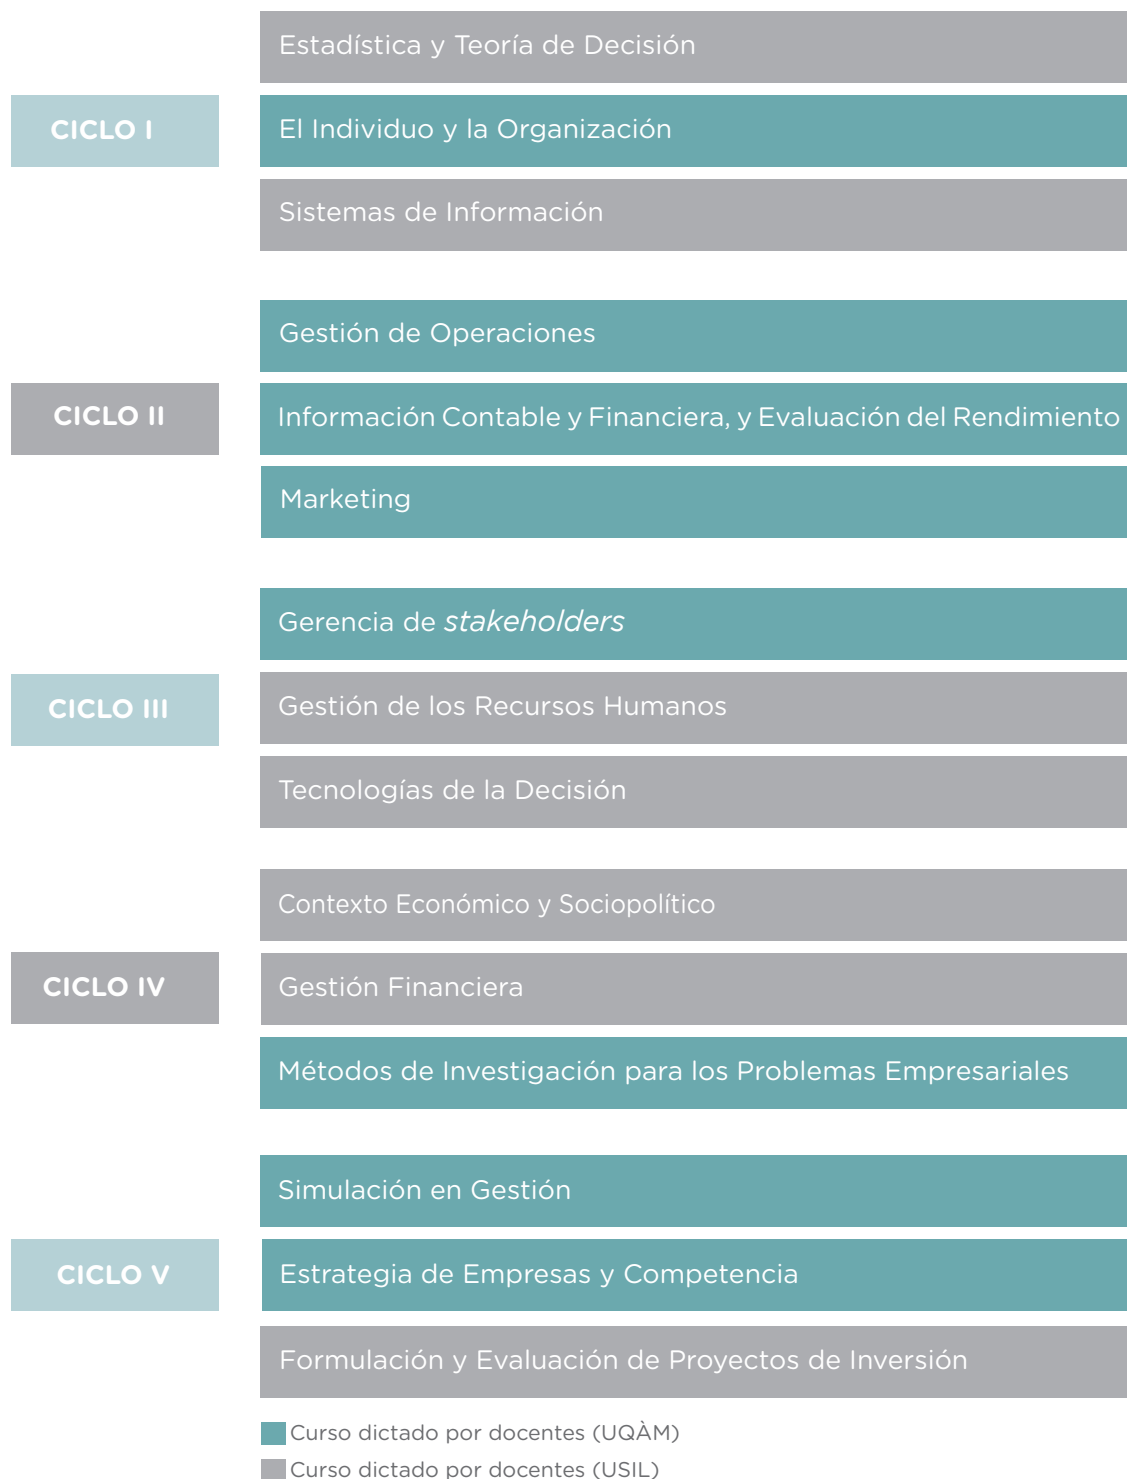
CICLO I

Estadística y Teoría de Decisión

El Individuo y la Organización

Sistemas de Información

CICLO II

Gestión de Operaciones

Información Contable y Financiera, y Evaluación del Rendimiento

Marketing

CICLO III

Gerencia de *stakeholders*

Gestión de los Recursos Humanos

Tecnologías de la Decisión

CICLO IV

Contexto Económico y Sociopolítico

Gestión Financiera

Métodos de Investigación para los Problemas Empresariales

CICLO V

Simulación en Gestión

Estrategia de Empresas y Competencia

Formulación y Evaluación de Proyectos de Inversión

Curso dictado por docentes (UQÀM)

Curso dictado por docentes (USIL)